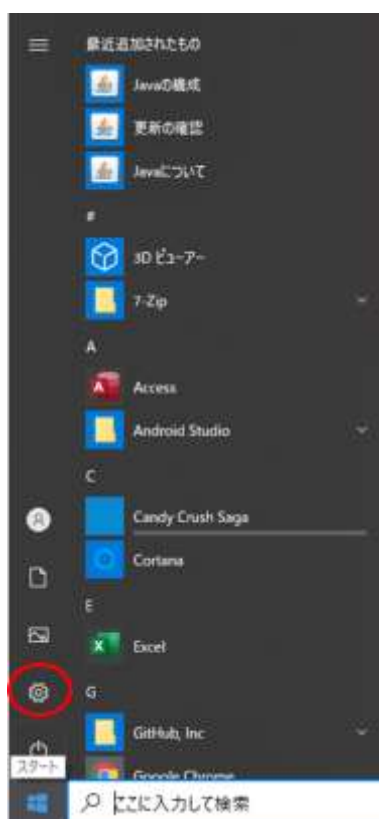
最近追加されたもの

Javaの構成

更新の確認

Javaについて

#

3D ビューアー

7-Zip

A

Access

Android Studio

C

Candy Crush Saga

Cortana

E

Excel

G

GitHub, Inc

Google Chrome

スタート

ここに入力して検索